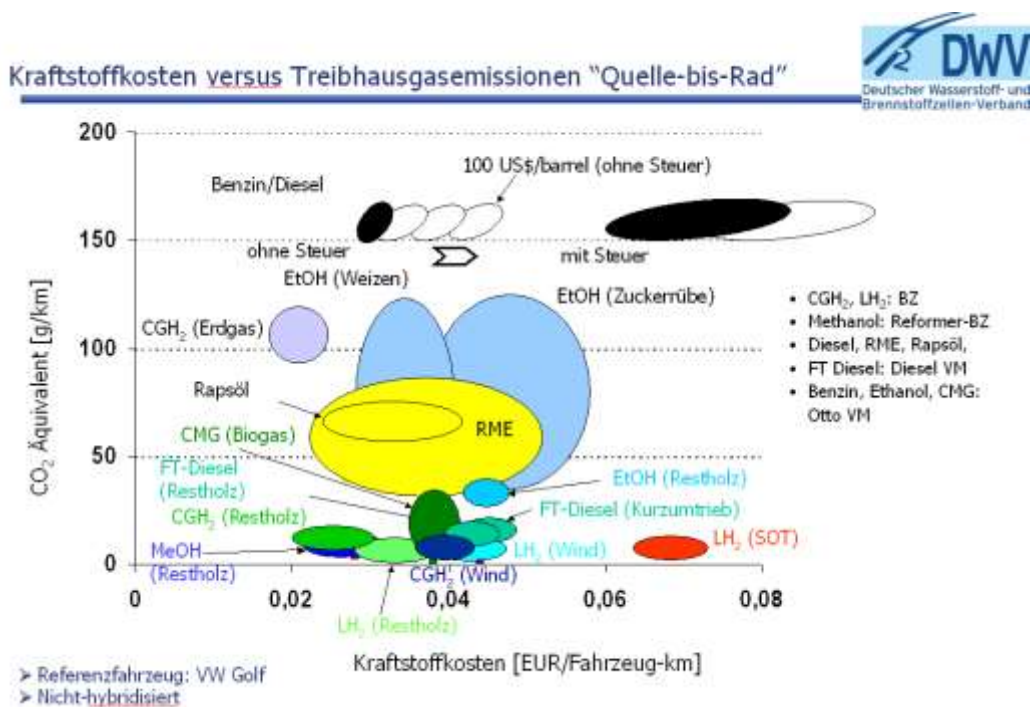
Kraftstoffkosten versus Treibhausgasemissionen "Quelle-bis-Rad"

DWV
Deutscher Wasserstoff- und Brennstoffzellen-Verband

200
150
100
50
0

$CO_2$ Äquivalent [g/km]

100 US$/barrel (ohne Steuer)
Benzin/Diesel
ohne Steuer
mit Steuer
EtOH (Weizen)
EtOH (Zuckerrübe)
$CGH_2$ (Erdgas)
Rapsöl
RME
CMG (Biogas)
FT-Diesel (Restholz)
EtOH (Restholz)
$CGH_2$ (Restholz)
FT-Diesel (Kurzumtrieb)
MeOH (Restholz)
$LH_2$ (Wind)
$LH_2$ (SOT)
$CGH_2$ (Wind)
$LH_2$ (Restholz)

0
0,02
0,04
0,06
0,08

Kraftstoffkosten [EUR/Fahrzeug-km]

• $CGH_2$, $LH_2$: BZ
• Methanol: Reformer-BZ
• Diesel, RME, Rapsöl,
• FT Diesel: Diesel VM
• Benzin, Ethanol, CMG: Otto VM

➢ Referenzfahrzeug: VW Golf
➢ Nicht-hybridisiert